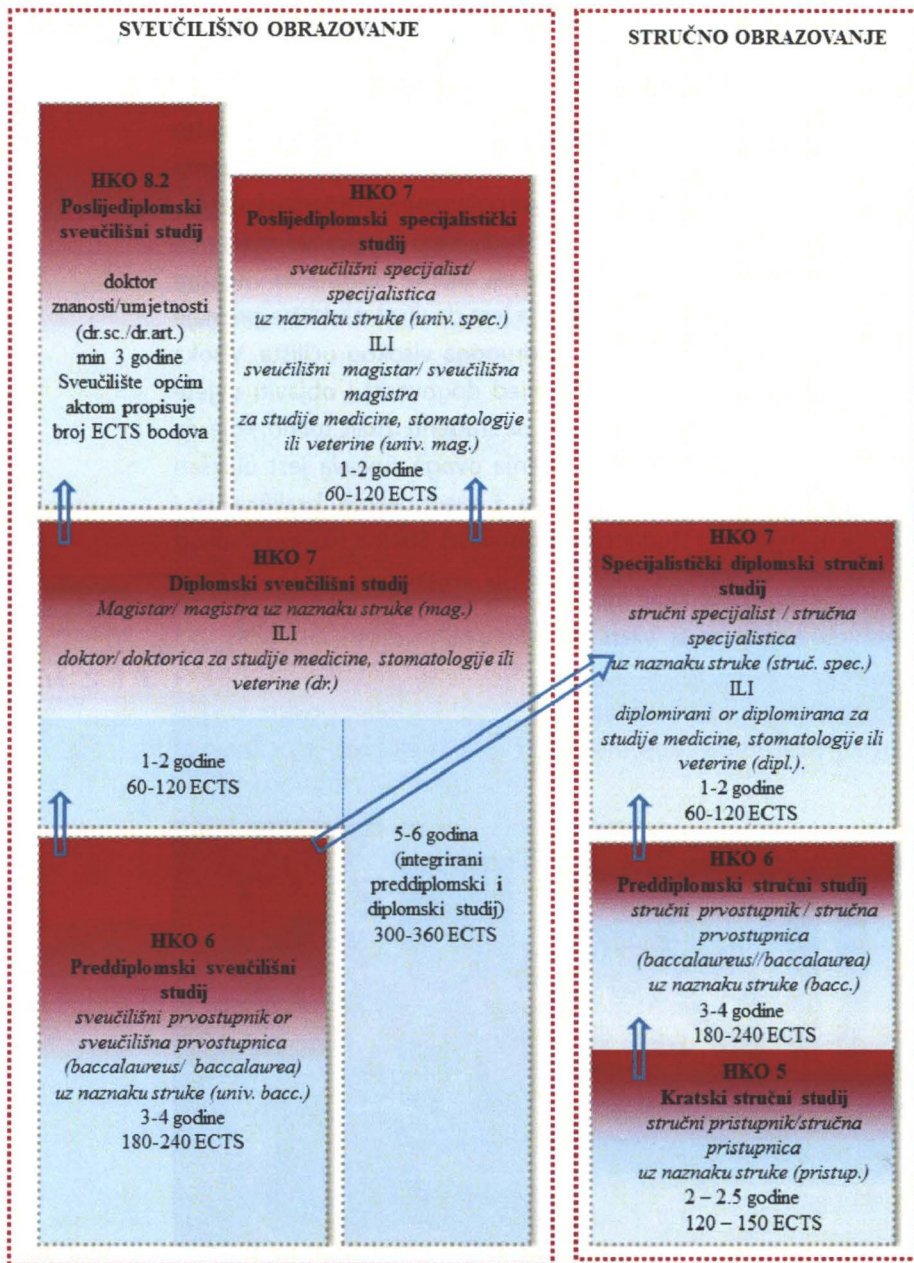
SVEUČILIŠNO OBRAZOVANJE

STRUČNO OBRAZOVANJE

HKO 8.2
Poslijediplomski sveučilišni studij

doktor znanosti/umjetnosti (dr.sc./dr.art.)
min 3 godine
Sveučilište općim aktom propisuje broj ECTS bodova

HKO 7
Poslijediplomski specijalistički studij
sveučilišni specijalist/ specijalistica uz naznaku struke (univ. spec.)
ILI
sveučilišni magistar/ sveučilišna magistra za studije medicine, stomatologije ili veterine (univ. mag.)
1-2 godine
60-120 ECTS

HKO 7
Diplomski sveučilišni studij
Magistar/ magistra uz naznaku struke (mag.)
ILI
doktor/ doktorica za studije medicine, stomatologije ili veterine (dr.)

1-2 godine
60-120 ECTS

5-6 godina (integrirani preddiplomski i diplomski studij)
300-360 ECTS

HKO 6
Preddiplomski sveučilišni studij
sveučilišni prvostupnik or sveučilišna prvostupnica (baccalaureus/ baccalaurea) uz naznaku struke (univ. bacc.)
3-4 godine
180-240 ECTS

HKO 7
Specijalistički diplomski stručni studij
stručni specijalist / stručna specijalistica uz naznaku struke (struč. spec.)
ILI
diplomirani or diplomirana za studije medicine, stomatologije ili veterine (dipl.).
1-2 godine
60-120 ECTS

HKO 6
Preddiplomski stručni studij
stručni prvostupnik / stručna prvostupnica (baccalaureus//baccalaurea) uz naznaku struke (bacc.)
3-4 godine
180-240 ECTS

HKO 5
Kratski stručni studij
stručni pristupnik/stručna pristupnica uz naznaku struke (pristup.)
2 – 2.5 godine
120 – 150 ECTS